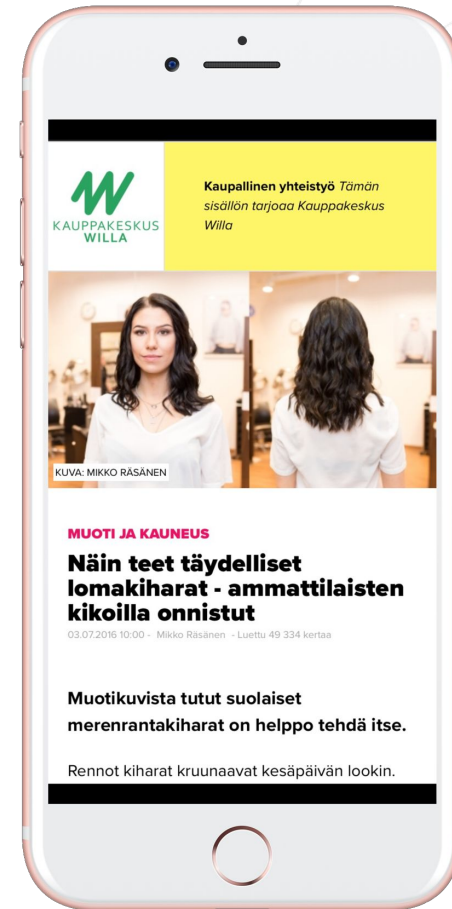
KAUPPAKESKUS WILLA

**Kaupallinen yhteistyö** *Tämän sisällön tarjoaa Kauppakeskus Willa*

KUVA: MIKKO RÄSÄNEN

MUOTI JA KAUNEUS

Näin teet täydelliset lomakiharat - ammattilaisten kikoilla onnistut

03.07.2016 10:00 - Mikko Räsänen - Luettu 49 334 kertaa

Muotikuvista tutut suolaiset merenrantakiharat on helppo tehdä itse.

Rennot kiharat kruunaavat kesäpäivän lookin.